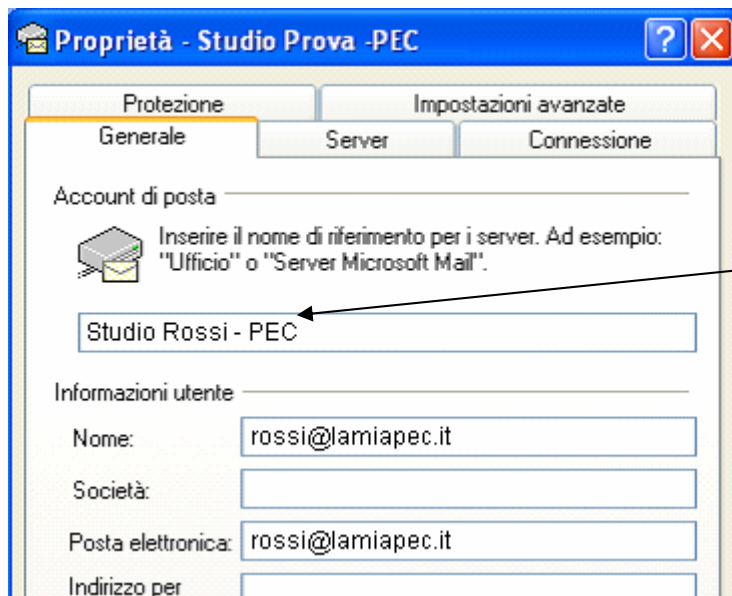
Proprietà - Studio Prova -PEC

Protezione
Impostazioni avanzate
Generale
Server
Connessione

Account di posta

Inserire il nome di riferimento per i server. Ad esempio: "Ufficio" o "Server Microsoft Mail".

Studio Rossi - PEC

Informazioni utente

Nome: rossi@lamiapec.it

Società:

Posta elettronica: rossi@lamiapec.it

Indirizzo per